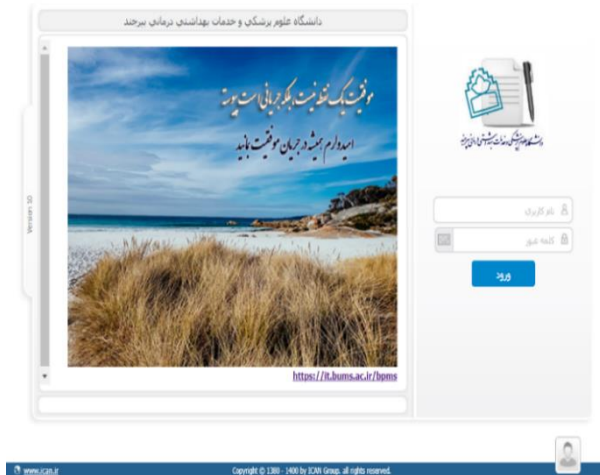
دانشگاه علوم پزشکي و خدمات بهداشتي درماني بيرجند

Version 10

موفقیت یک نقطه نیست، بلکه جریانی است پیوسته

امیدوارم همیشه در جریان موفقیت باشید

https://it.bums.ac.ir/bpms

دانشگاه علوم پزشکی و خدمات بهداشتی درمانی بیرجند

نام کاربری

کلمه عبور

ورود

www.ican.ir

Copyright © 1380 - 1400 by ICAN Group. all rights reserved.